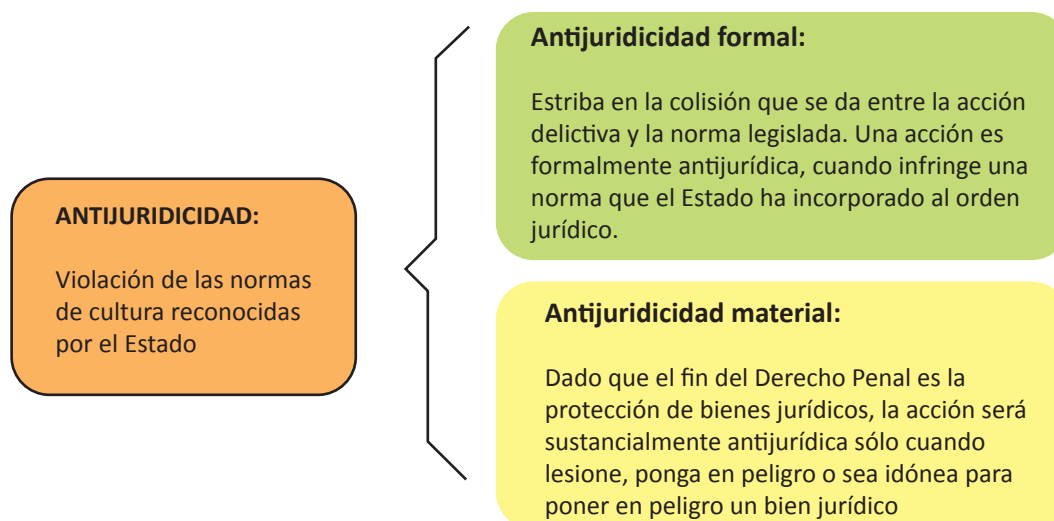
ANTIJURIDICIDAD:

Violación de las normas de cultura reconocidas por el Estado

Antijuridicidad formal:

Estriba en la colisión que se da entre la acción delictiva y la norma legislada. Una acción es formalmente antijurídica, cuando infringe una norma que el Estado ha incorporado al orden jurídico.

Antijuridicidad material:

Dado que el fin del Derecho Penal es la protección de bienes jurídicos, la acción será sustancialmente antijurídica sólo cuando lesione, ponga en peligro o sea idónea para poner en peligro un bien jurídico